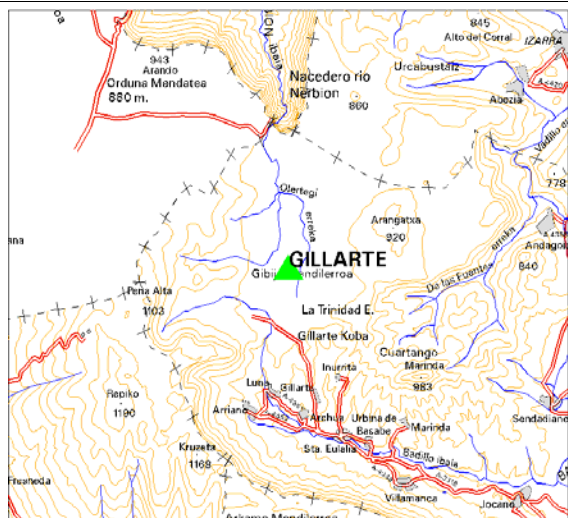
943
Arando
Orduna Mendatea
880 m.
ibaia
Nacedero rio Nerbion
860
845
Alto del Corral
IZARRA
Urcabustaiz
Abezia
Vadillo
778
Olertegi erreka
Arangatxa
920
Andagoya
GILLARTE
Gibijo Mendilerroa
De las Fuentes erreka
840
na
Peña Alta
1103
La Trinidad E.
Gillarte Koba
Inurrita
Cuartango
Marinda
983
Repiko
1190
Luna
Gillarte
Arriano
Archua
Urbina de Basabe
Marinda
Sendadiano
Kruzeta
1169
Sta. Eulalia
Badillo ibaia
Fresneda
Villamanca
Jocano
Askamo Mendilerroa